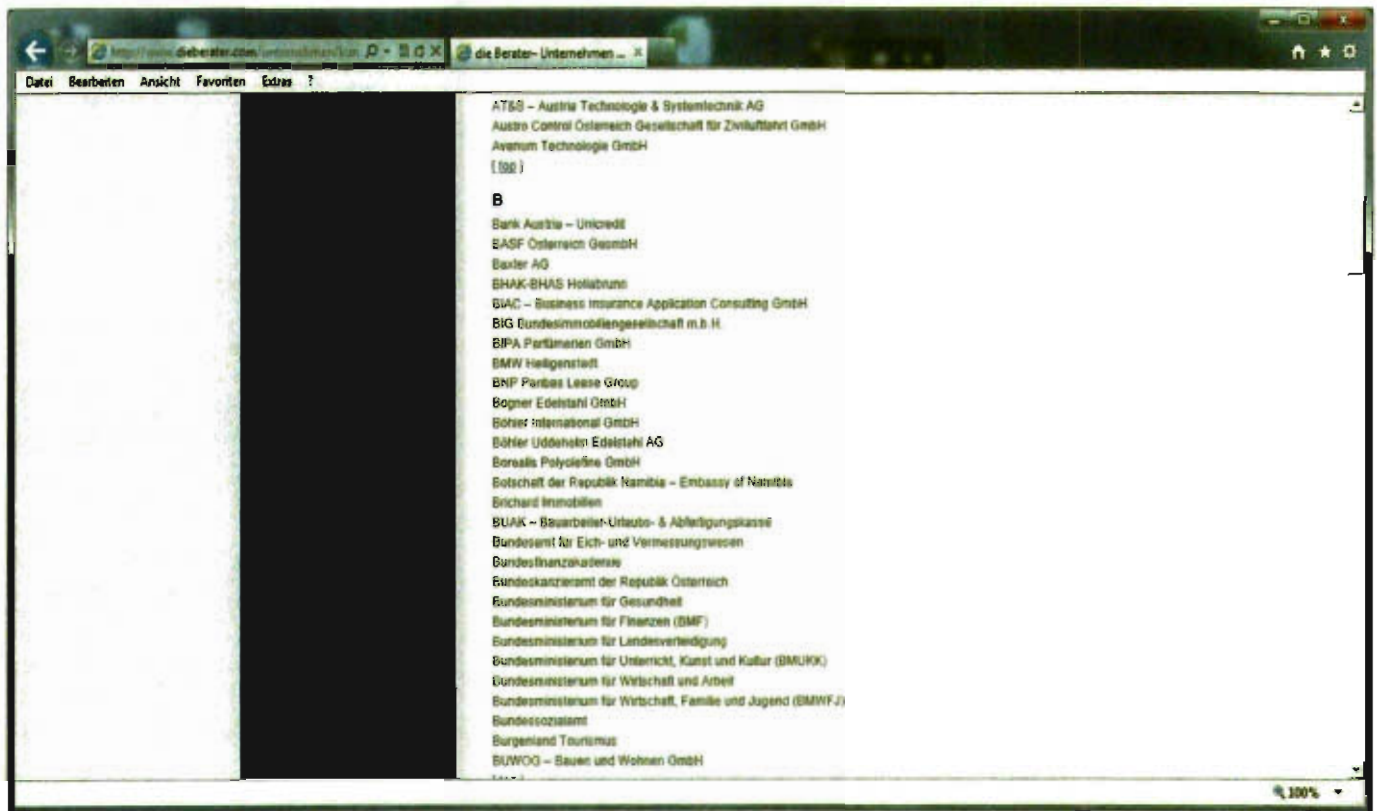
http://www.dieberater.com/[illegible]
die Berater- Unternehmen ...

Datei Bearbeiten Ansicht Favoriten Extras ?

AT&S – Austria Technologie & Systemtechnik AG
Austro Control Österreich Gesellschaft für Zivilluftfahrt GmbH
Avenum Technologie GmbH
[ top ]

B

Bank Austria – Unicredit
BASF Österreich GesmbH
Baxter AG
BHAK-BHAS Hollabrunn
BIAC – Business Insurance Application Consulting GmbH
BIG Bundesimmobiliengesellschaft m.b.H.
BIPA Parfümerien GmbH
BMW Heiligenstadt
BNP Paribas Lease Group
Bogner Edelstahl GmbH
Böhler International GmbH
Böhler Uddeholm Edelstahl AG
Borealis Polyolefine GmbH
Botschaft der Republik Namibia – Embassy of Namibia
Brichard Immobilien
BUAK – Bauarbeiter-Urlaubs- & Abfertigungskasse
Bundesamt für Eich- und Vermessungswesen
Bundesfinanzakademie
Bundeskanzleramt der Republik Österreich
Bundesministerium für Gesundheit
Bundesministerium für Finanzen (BMF)
Bundesministerium für Landesverteidigung
Bundesministerium für Unterricht, Kunst und Kultur (BMUKK)
Bundesministerium für Wirtschaft und Arbeit
Bundesministerium für Wirtschaft, Familie und Jugend (BMWFJ)
Bundessozialamt
Burgenland Tourismus
BUWOG – Bauen und Wohnen GmbH

100%